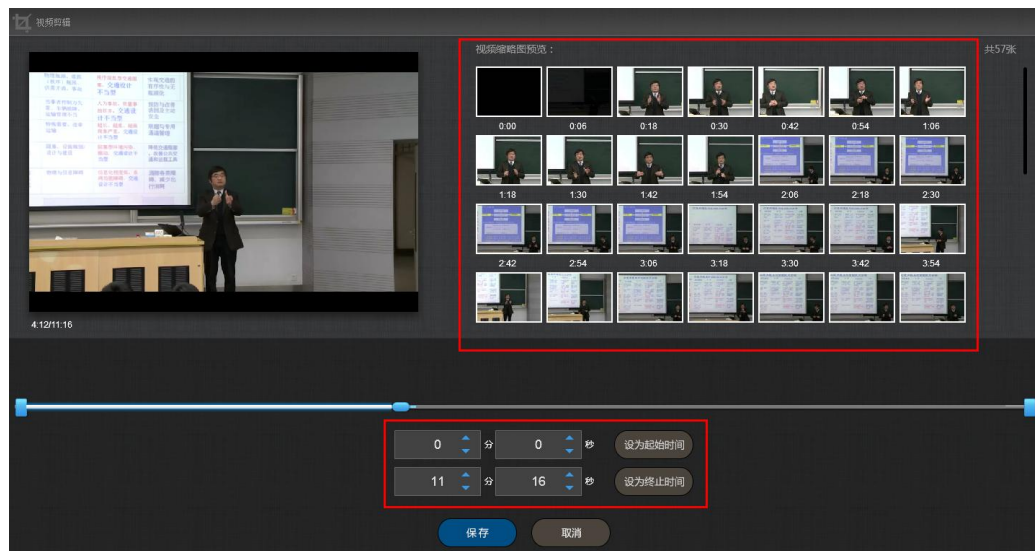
视频剪辑

4:12/11:16

视频缩略图预览：

共57张

0:00
0:06
0:18
0:30
0:42
0:54
1:06
1:18
1:30
1:42
1:54
2:06
2:18
2:30
2:42
2:54
3:06
3:18
3:30
3:42
3:54

0 分 0 秒 设为起始时间
11 分 16 秒 设为终止时间

保存
取消